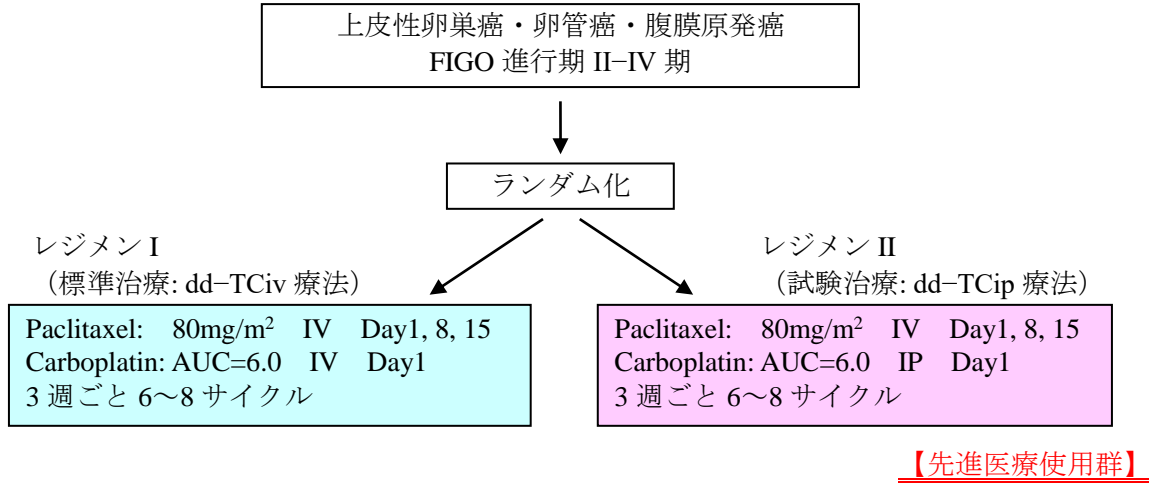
上皮性卵巣癌・卵管癌・腹膜原発癌
FIGO 進行期 II−IV 期

ランダム化

レジメン I
（標準治療: dd−TCiv 療法）

Paclitaxel: 80mg/m$^2$ IV Day1, 8, 15
Carboplatin: AUC=6.0 IV Day1
3 週ごと 6〜8 サイクル

レジメン II
（試験治療: dd−TCip 療法）

Paclitaxel: 80mg/m$^2$ IV Day1, 8, 15
Carboplatin: AUC=6.0 IP Day1
3 週ごと 6〜8 サイクル

【先進医療使用群】